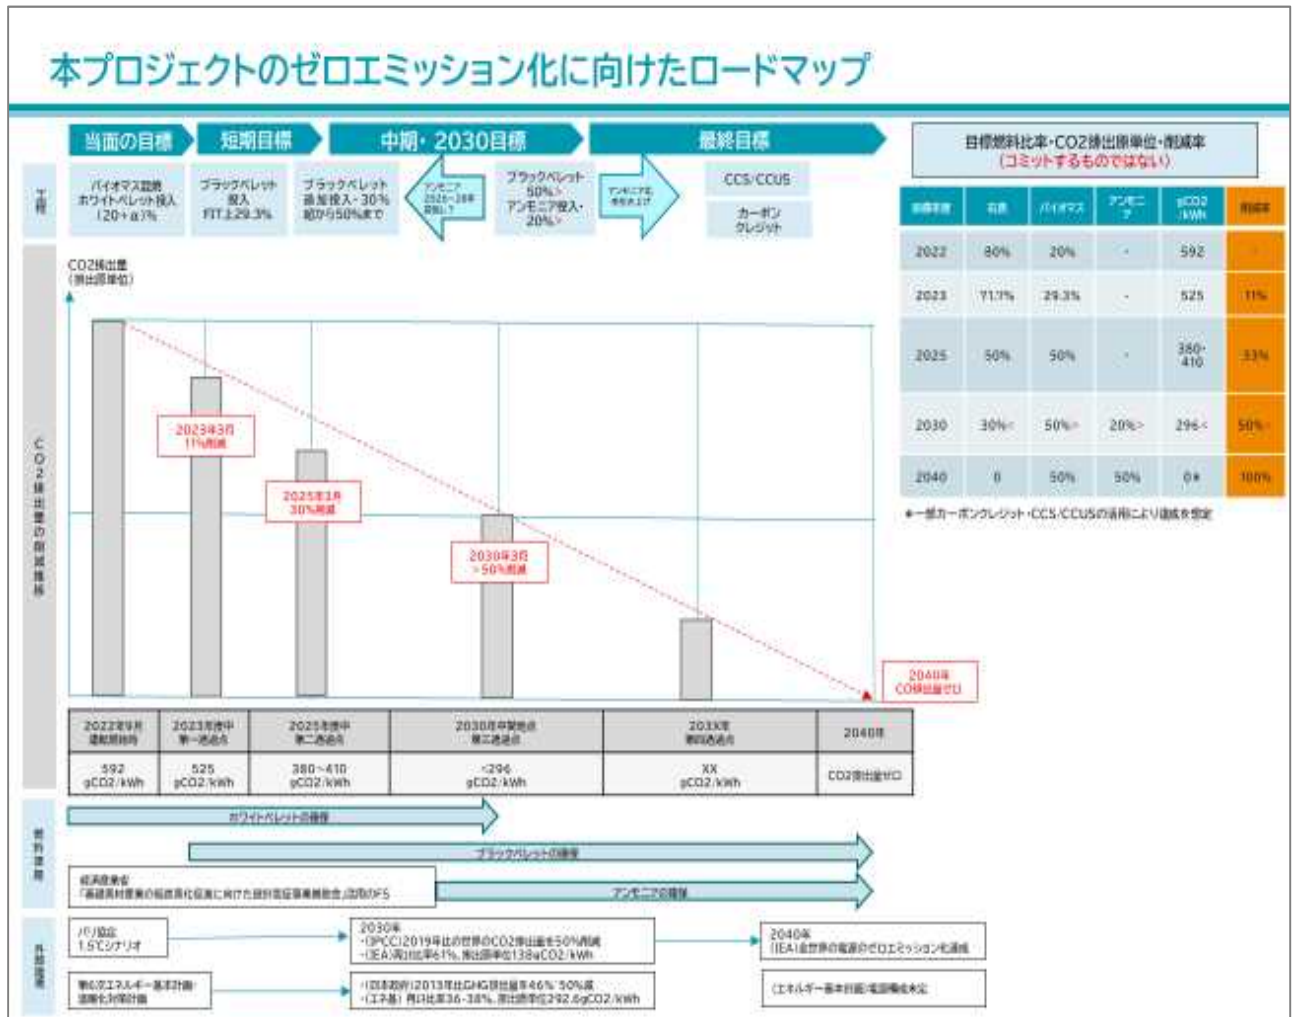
本プロジェクトのゼロエミッション化に向けたロードマップ

当面の目標　短期目標　中期・2030目標　最終目標

工程

バイオマス混焼 ホワイトペレット投入 (20+α)%

ブラックペレット投入 FIT上29.3%

ブラックペレット追加投入・30% 総から50%まで

アンモニア 2026~28年 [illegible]

ブラックペレット 50%> アンモニア投入・20%>

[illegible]

CCS/CCUS

カーボンクレジット

目標燃料比率・CO2排出原単位・削減率 (コミットするものではない)

| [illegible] | 石炭 | バイオマス | アンモニア | gCO2/kWh | 削減率 |
|---|---|---|---|---|---|
| 2022 | 80% | 20% | - | 592 | - |
| 2023 | 71.1% | 29.3% | - | 525 | 11% |
| 2025 | 50% | 50% | - | 380-410 | 33% |
| 2030 | 30%< | 50%> | 20%> | 296< | 50%· |
| 2040 | 0 | 50% | 50% | 0* | 100% |

*一部カーボンクレジット・CCS/CCUSの活用により達成を想定

CO2排出量の削減推移

CO2排出量 (排出原単位)

2023年3月 11%削減

2025年3月 30%削減

2030年3月 >50%削減

2040年 CO2排出量ゼロ

| 2022年9月 運転開始時 | 2023年度中 第一通過点 | 2025年度中 第二通過点 | 2030年中間地点 第三通過点 | 203X年 第四通過点 | 2040年 |
|---|---|---|---|---|---|
| 592 gCO2/kWh | 525 gCO2/kWh | 380~410 gCO2/kWh | <296 gCO2/kWh | XX gCO2/kWh | CO2排出量ゼロ |

燃料調達

ホワイトペレットの調達

ブラックペレットの調達

経済産業省 「基礎素材産業の脱炭素化促進に向けた技術実証事業補助金」活用のFS

アンモニアの調達

外部環境

パリ協定 1.5℃シナリオ

2030年 ·(IPCC)2019年比の世界のCO2排出量を50%削減 ·(IEA)再エネ比率61%、排出原単位138gCO2/kWh

2040年 (IEA)全世界の電源のゼロエミッション化達成

第6次エネルギー基本計画・温暖化対策計画

·(日本政府)2013年比GHG排出量を46%~50%減 ·(エネ基)再エネ比率36~38%、排出原単位292.6gCO2/kWh

(エネルギー基本計画/電源構成未定)